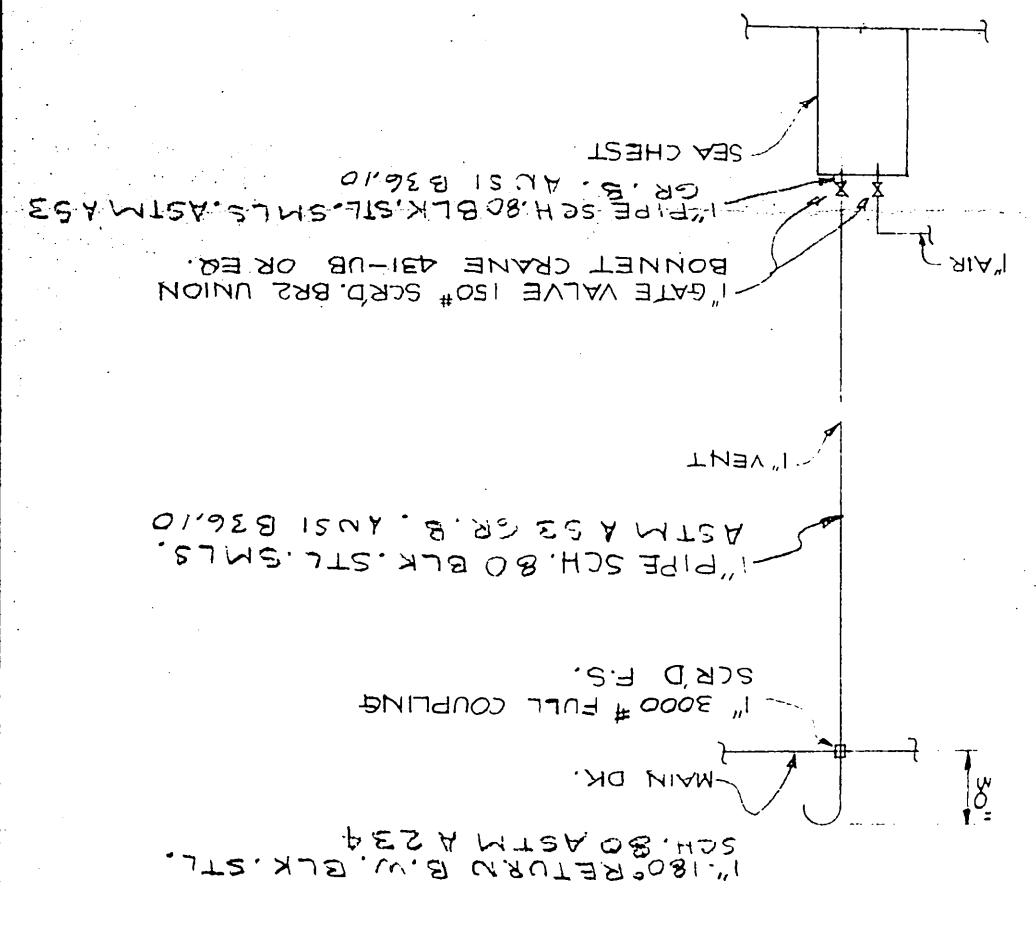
SEA CHEST

1" PIPE SCH.80 BLK.STL.SMLS.ASTM A53 GR.B. ANSI B36.10

1" AIR

1" GATE VALVE 150# SCR'D. BRZ UNION BONNET CRANE 431-UB OR EQ.

1" VENT

1" PIPE SCH. 80 BLK.STL.SMLS. ASTM A 53 GR.B. ANSI B36.10

1" 3000 # FULL COUPLING SCR'D F.S.

MAIN DK.

30"

1" 180° RETURN B.W. BLK.STL. SCH. 80 ASTM A 234